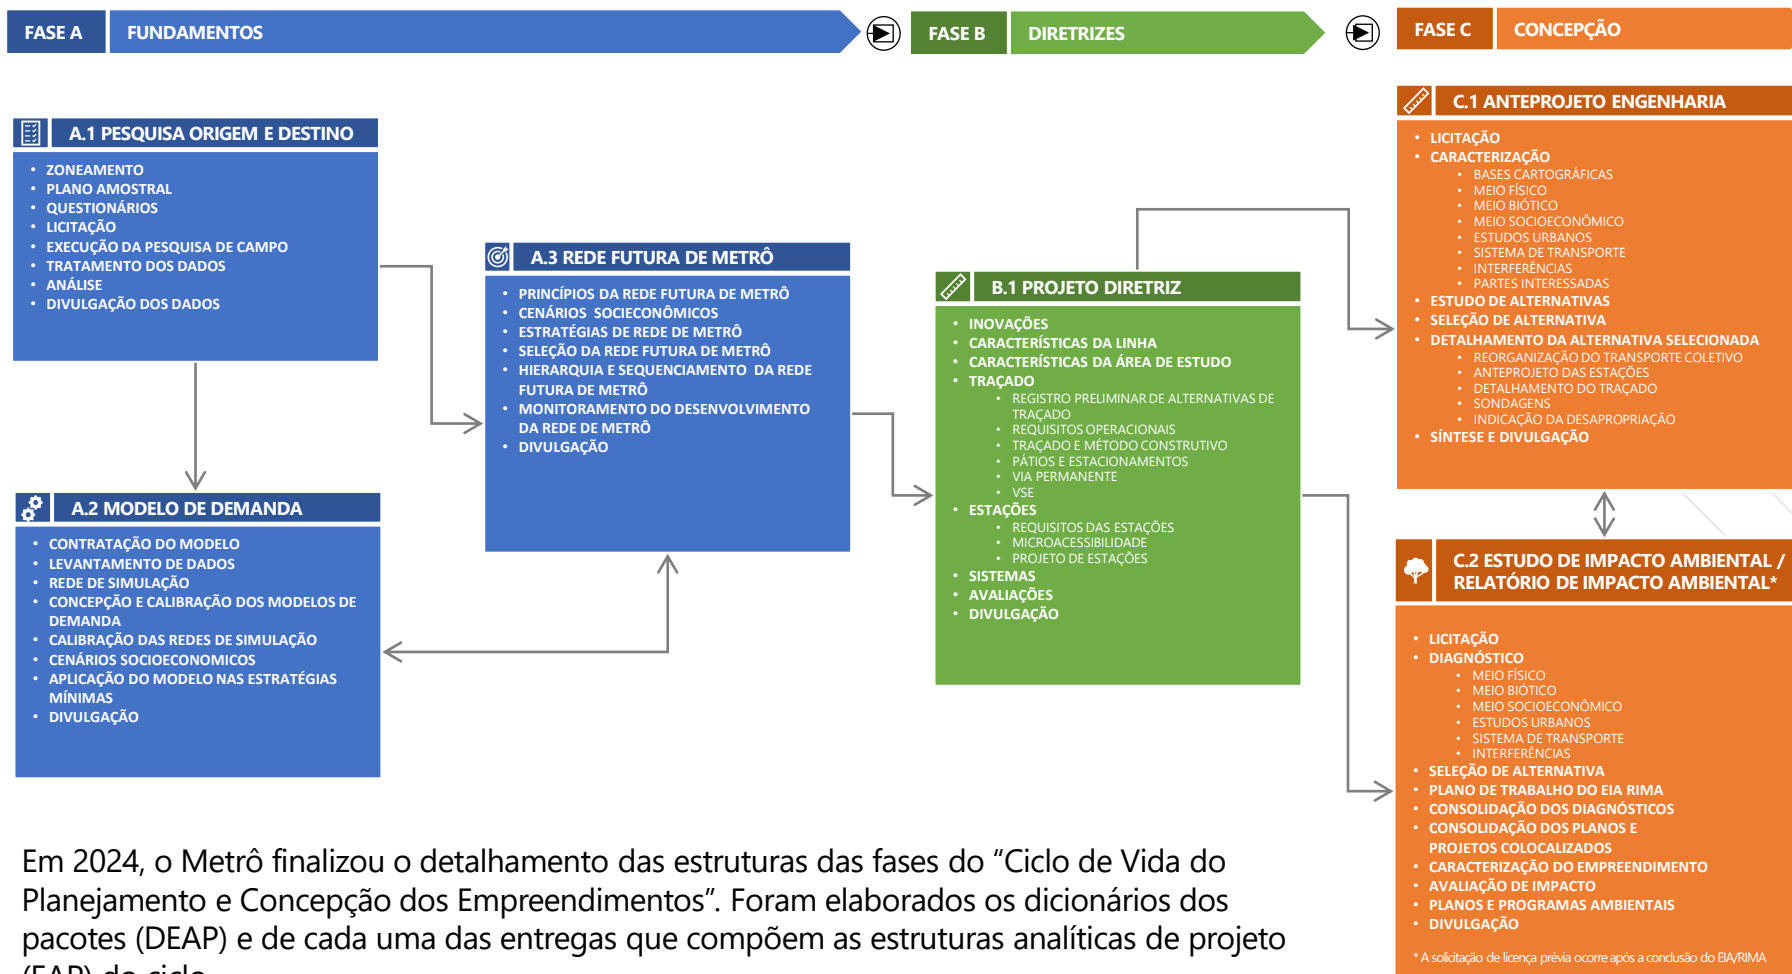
FASE A FUNDAMENTOS

FASE B DIRETRIZES

FASE C CONCEPÇÃO

A.1 PESQUISA ORIGEM E DESTINO

- ZONEAMENTO
- PLANO AMOSTRAL
- QUESTIONÁRIOS
- LICITAÇÃO
- EXECUÇÃO DA PESQUISA DE CAMPO
- TRATAMENTO DOS DADOS
- ANÁLISE
- DIVULGAÇÃO DOS DADOS

A.2 MODELO DE DEMANDA

- CONTRATAÇÃO DO MODELO
- LEVANTAMENTO DE DADOS
- REDE DE SIMULAÇÃO
- CONCEPÇÃO E CALIBRAÇÃO DOS MODELOS DE DEMANDA
- CALIBRAÇÃO DAS REDES DE SIMULAÇÃO
- CENÁRIOS SOCIOECONOMICOS
- APLICAÇÃO DO MODELO NAS ESTRATÉGIAS MÍNIMAS
- DIVULGAÇÃO

A.3 REDE FUTURA DE METRÔ

- PRINCÍPIOS DA REDE FUTURA DE METRÔ
- CENÁRIOS SOCIOECONÔMICOS
- ESTRATÉGIAS DE REDE DE METRÔ
- SELEÇÃO DA REDE FUTURA DE METRÔ
- HIERARQUIA E SEQUENCIAMENTO DA REDE FUTURA DE METRÔ
- MONITORAMENTO DO DESENVOLVIMENTO DA REDE DE METRÔ
- DIVULGAÇÃO

B.1 PROJETO DIRETRIZ

- INOVAÇÕES
- CARACTERÍSTICAS DA LINHA
- CARACTERÍSTICAS DA ÁREA DE ESTUDO
- TRAÇADO
  - REGISTRO PRELIMINAR DE ALTERNATIVAS DE TRAÇADO
  - REQUISITOS OPERACIONAIS
  - TRAÇADO E MÉTODO CONSTRUTIVO
  - PÁTIOS E ESTACIONAMENTOS
  - VIA PERMANENTE
  - VSE
- ESTAÇÕES
  - REQUISITOS DAS ESTAÇÕES
  - MICROACESSIBILIDADE
  - PROJETO DE ESTAÇÕES
- SISTEMAS
- AVALIAÇÕES
- DIVULGAÇÃO

C.1 ANTEPROJETO ENGENHARIA

- LICITAÇÃO
- CARACTERIZAÇÃO
  - BASES CARTOGRÁFICAS
  - MEIO FÍSICO
  - MEIO BIÓTICO
  - MEIO SOCIOECONÔMICO
  - ESTUDOS URBANOS
  - SISTEMA DE TRANSPORTE
  - INTERFERÊNCIAS
  - PARTES INTERESSADAS
- ESTUDO DE ALTERNATIVAS
- SELEÇÃO DE ALTERNATIVA
- DETALHAMENTO DA ALTERNATIVA SELECIONADA
  - REORGANIZAÇÃO DO TRANSPORTE COLETIVO
  - ANTEPROJETO DAS ESTAÇÕES
  - DETALHAMENTO DO TRAÇADO
  - SONDAGENS
  - INDICAÇÃO DA DESAPROPRIAÇÃO
- SÍNTESE E DIVULGAÇÃO

C.2 ESTUDO DE IMPACTO AMBIENTAL / RELATÓRIO DE IMPACTO AMBIENTAL*

- LICITAÇÃO
- DIAGNÓSTICO
  - MEIO FÍSICO
  - MEIO BIÓTICO
  - MEIO SOCIOECONÔMICO
  - ESTUDOS URBANOS
  - SISTEMA DE TRANSPORTE
  - INTERFERÊNCIAS
- SELEÇÃO DE ALTERNATIVA
- PLANO DE TRABALHO DO EIA RIMA
- CONSOLIDAÇÃO DOS DIAGNÓSTICOS
- CONSOLIDAÇÃO DOS PLANOS E PROJETOS COLOCALIZADOS
- CARACTERIZAÇÃO DO EMPREENDIMENTO
- AVALIAÇÃO DE IMPACTO
- PLANOS E PROGRAMAS AMBIENTAIS
- DIVULGAÇÃO

* A solicitação de licença prévia ocorre após a condusão do EIA/RIMA

Em 2024, o Metrô finalizou o detalhamento das estruturas das fases do “Ciclo de Vida do Planejamento e Concepção dos Empreendimentos”. Foram elaborados os dicionários dos pacotes (DEAP) e de cada uma das entregas que compõem as estruturas analíticas de projeto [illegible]